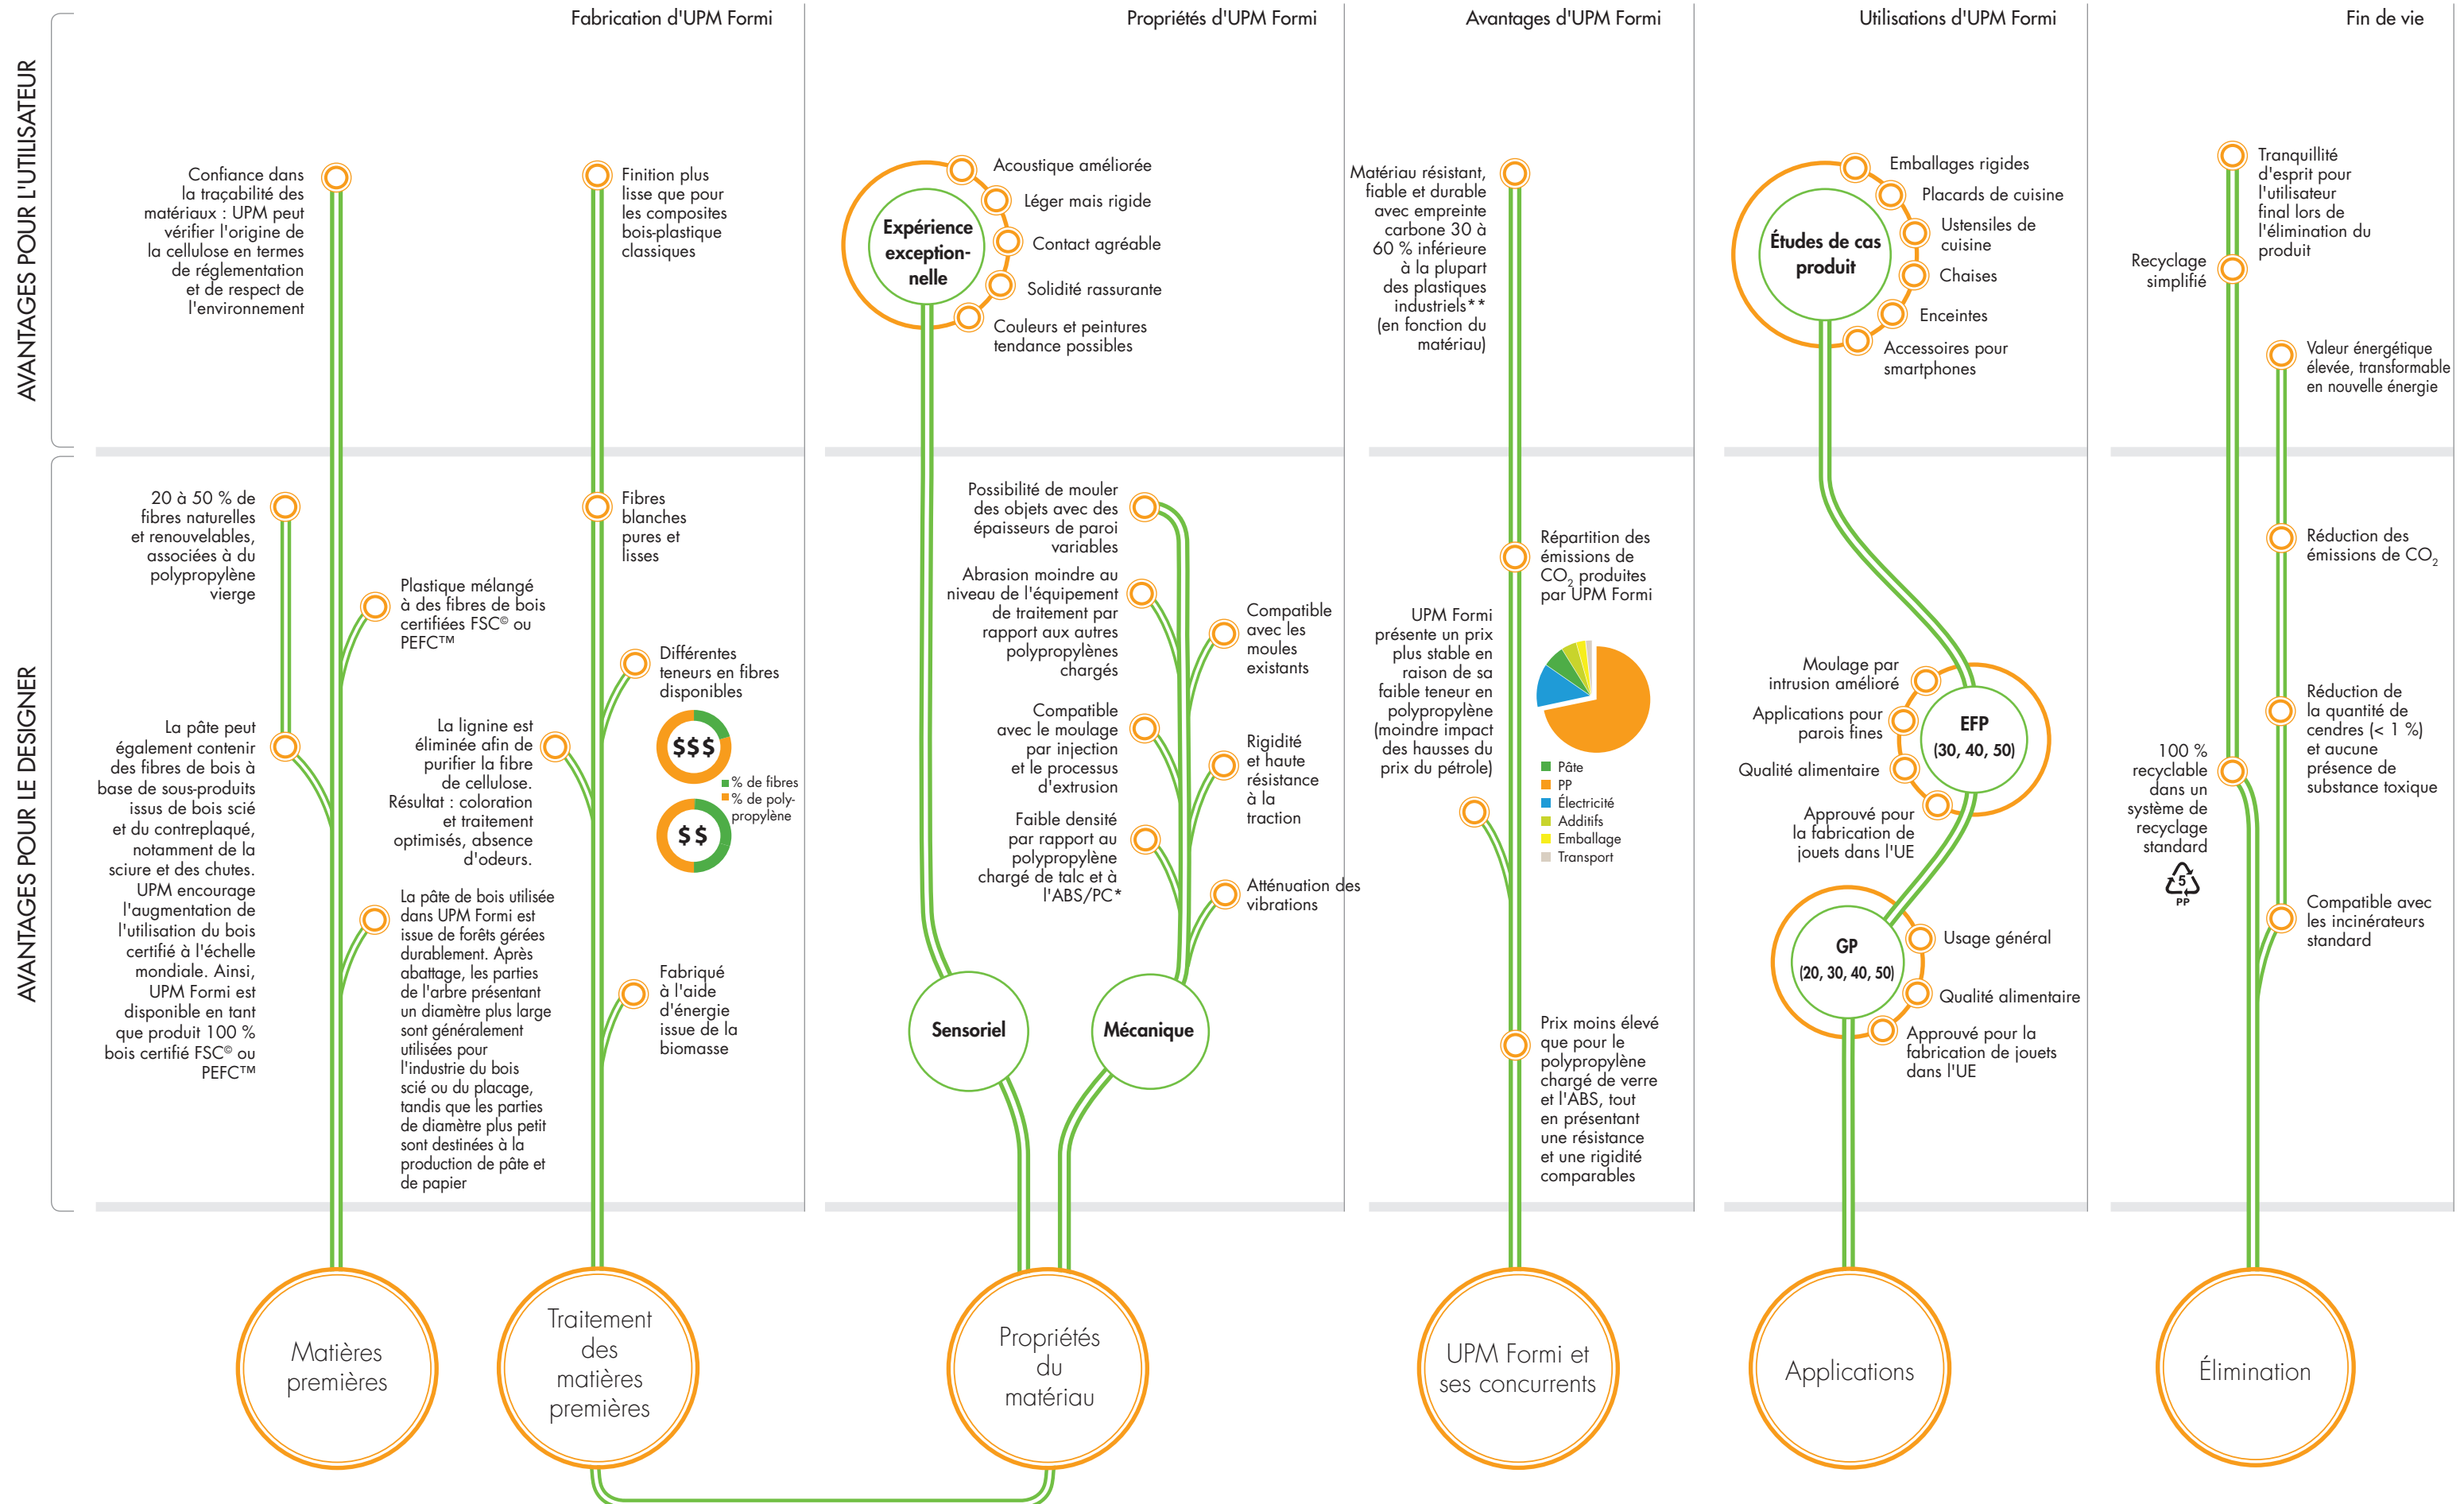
AVANTAGES POUR L'UTILISATEUR

AVANTAGES POUR LE DESIGNER

Fabrication d'UPM Formi

Propriétés d'UPM Formi

Avantages d'UPM Formi

Utilisations d'UPM Formi

Fin de vie

Confiance dans la traçabilité des matériaux : UPM peut vérifier l'origine de la cellulose en termes de réglementation et de respect de l'environnement

Finition plus lisse que pour les composites bois-plastique classiques

20 à 50 % de fibres naturelles et renouvelables, associées à du polypropylène vierge

Plastique mélangé à des fibres de bois certifiées FSC© ou PEFC™

La pâte peut également contenir des fibres de bois à base de sous-produits issus de bois scié et du contreplaqué, notamment de la sciure et des chutes. UPM encourage l'augmentation de l'utilisation du bois certifié à l'échelle mondiale. Ainsi, UPM Formi est disponible en tant que produit 100 % bois certifié FSC© ou PEFC™

Fibres blanches pures et lisses

Différentes teneurs en fibres disponibles

$$$

$$

% de fibres
% de polypropylène

La lignine est éliminée afin de purifier la fibre de cellulose. Résultat : coloration et traitement optimisés, absence d'odeurs.

La pâte de bois utilisée dans UPM Formi est issue de forêts gérées durablement. Après abattage, les parties de l'arbre présentant un diamètre plus large sont généralement utilisées pour l'industrie du bois scié ou du placage, tandis que les parties de diamètre plus petit sont destinées à la production de pâte et de papier

Fabriqué à l'aide d'énergie issue de la biomasse

Matières premières

Traitement des matières premières

Expérience exceptionnelle

Acoustique améliorée

Léger mais rigide

Contact agréable

Solidité rassurante

Couleurs et peintures tendance possibles

Possibilité de mouler des objets avec des épaisseurs de paroi variables

Abrasion moindre au niveau de l'équipement de traitement par rapport aux autres polypropylènes chargés

Compatible avec le moulage par injection et le processus d'extrusion

Faible densité par rapport au polypropylène chargé de talc et à l'ABS/PC*

Compatible avec les moules existants

Rigidité et haute résistance à la traction

Atténuation des vibrations

Sensoriel

Mécanique

Propriétés du matériau

Matériau résistant, fiable et durable avec empreinte carbone 30 à 60 % inférieure à la plupart des plastiques industriels** (en fonction du matériau)

Répartition des émissions de $CO_2$ produites par UPM Formi

UPM Formi présente un prix plus stable en raison de sa faible teneur en polypropylène (moindre impact des hausses du prix du pétrole)

Pâte
PP
Électricité
Additifs
Emballage
Transport

Prix moins élevé que pour le polypropylène chargé de verre et l'ABS, tout en présentant une résistance et une rigidité comparables

UPM Formi et ses concurrents

Études de cas produit

Emballages rigides

Placards de cuisine

Ustensiles de cuisine

Chaises

Enceintes

Accessoires pour smartphones

Moulage par intrusion amélioré

Applications pour parois fines

Qualité alimentaire

Approuvé pour la fabrication de jouets dans l'UE

EFP (30, 40, 50)

GP (20, 30, 40, 50)

Usage général

Qualité alimentaire

Approuvé pour la fabrication de jouets dans l'UE

Applications

Tranquillité d'esprit pour l'utilisateur final lors de l'élimination du produit

Recyclage simplifié

Valeur énergétique élevée, transformable en nouvelle énergie

Réduction des émissions de $CO_2$

Réduction de la quantité de cendres (< 1 %) et aucune présence de substance toxique

100 % recyclable dans un système de recyclage standard

5
PP

Compatible avec les incinérateurs standard

Élimination